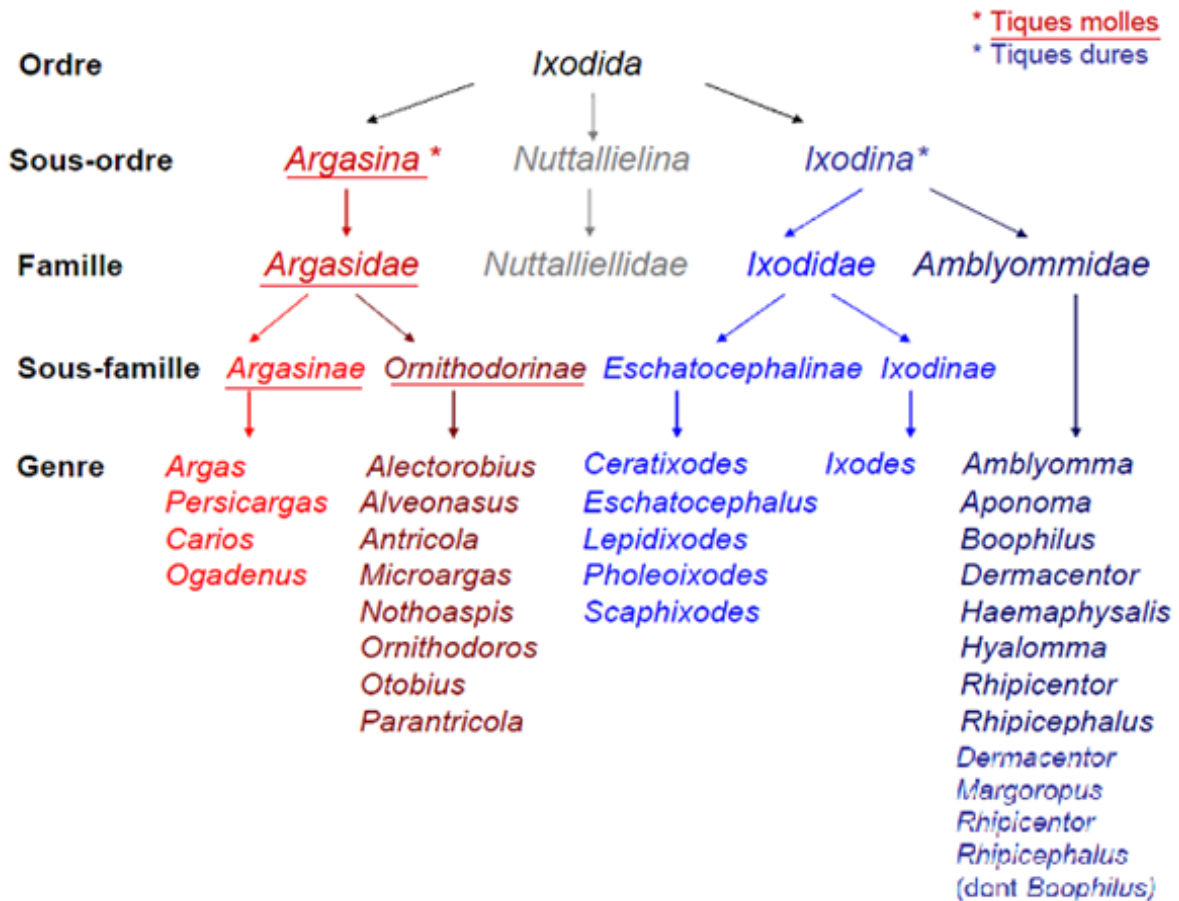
* Tiques molles
* Tiques dures

Ordre Ixodida

Sous-ordre Argasina * Nuttallielina Ixodina*

Famille Argasidae Nuttalliellidae Ixodidae Amblyommidae

Sous-famille Argasinae Ornithodorinae Eschatocephalinae Ixodinae

Genre

Argas
Persicargas
Carios
Ogadenus

Alectorobius
Alveonasus
Antricola
Microargas
Nothoaspis
Ornithodoros
Otobius
Parantricola

Ceratixodes
Eschatocephalus
Lepidixodes
Pholeoixodes
Scaphixodes

Ixodes

Amblyomma
Aponoma
Boophilus
Dermacentor
Haemaphysalis
Hyalomma
Rhipicentor
Rhipicephalus
Dermacentor
Margoropus
Rhipicentor
Rhipicephalus
(dont Boophilus)